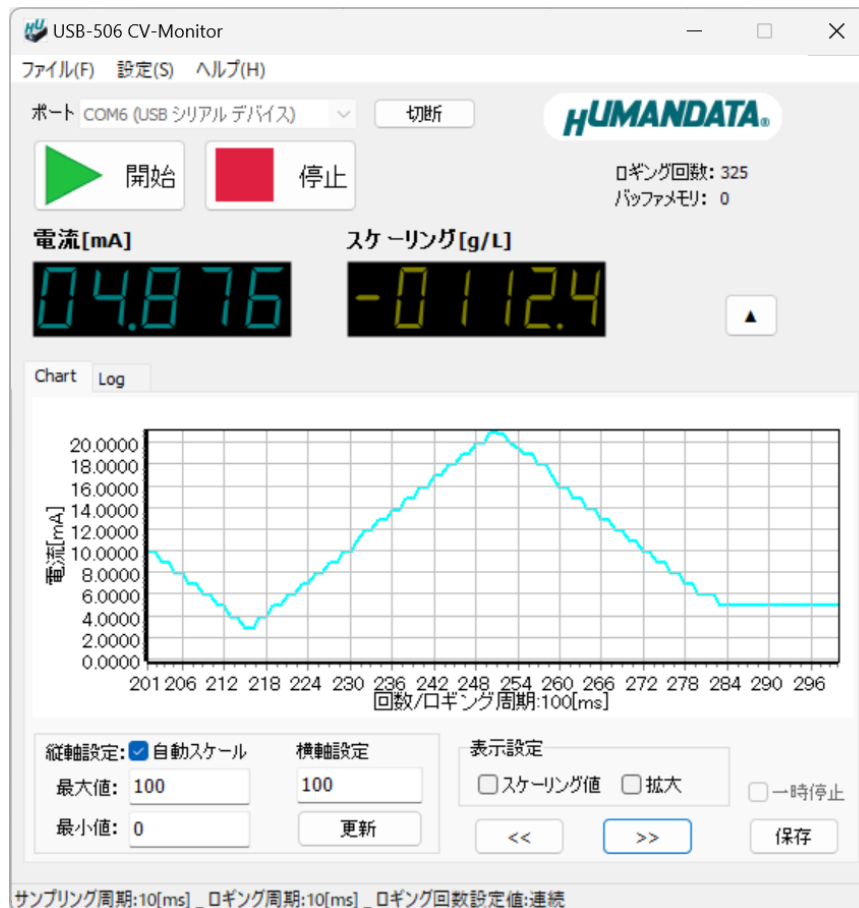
USB-506 CV-Monitor

ファイル(F) 設定(S) ヘルプ(H)

ポート COM6 (USB シリアル デバイス) 切断

HUMANDATA

開始 停止

ロギング回数: 325
バッファメモリ: 0

電流[mA]
04.876

スケーリング[g/L]
-0112.4

▲

Chart Log

20.0000
18.0000
16.0000
14.0000
12.0000
10.0000
8.0000
6.0000
4.0000
2.0000
0.0000

電流[mA]

201 206 212 218 224 230 236 242 248 254 260 266 272 278 284 290 296
回数/ロギング周期:100[ms]

縦軸設定: 自動スケール
最大値: 100
最小値: 0

横軸設定
100
更新

表示設定
スケーリング値 拡大

<< >>

一時停止
保存

サンプリング周期:10[ms] _ ロギング周期:10[ms] _ ロギング回数設定値:連続